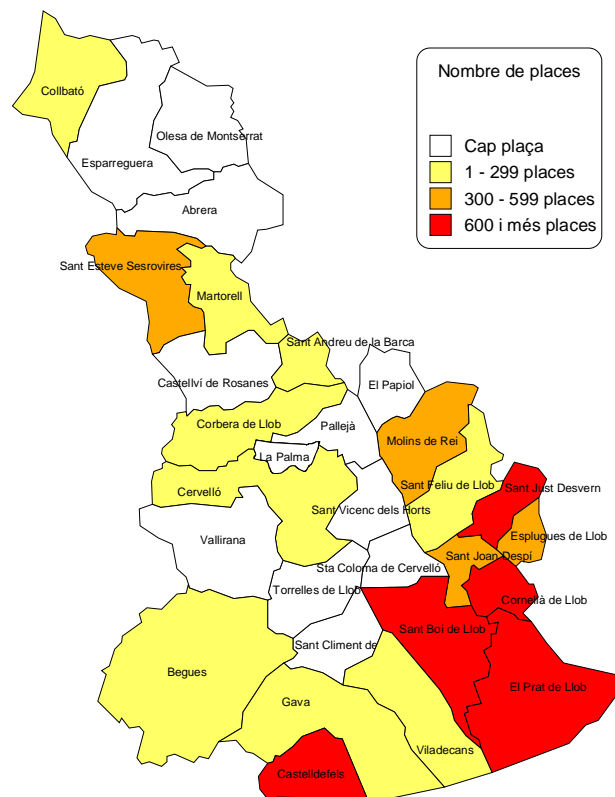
Nombre de places

Cap plaça
1 - 299 places
300 - 599 places
600 i més places

Collbató
Olesa de Montserrat
Esparreguera
Abrera
Sant Esteve Sesrovires
Martorell
Sant Andreu de la Barca
Castellví de Rosanes
El Papiol
Corbera de Llob
Pallejà
Molins de Rei
La Palma
Sant Feliu de Llob
Sant Just Desvern
Cervelló
Sant Vicenc dels Horts
Esplugues de Llob
Vallirana
Sant Joan Despí
Sta Coloma de Cervelló
Torrelles de Llob
Cornellà de Llob
Sant Boi de Llob
Sant Climent de
Begues
El Prat de Llob
Gava
Viladecans
Castelldefels